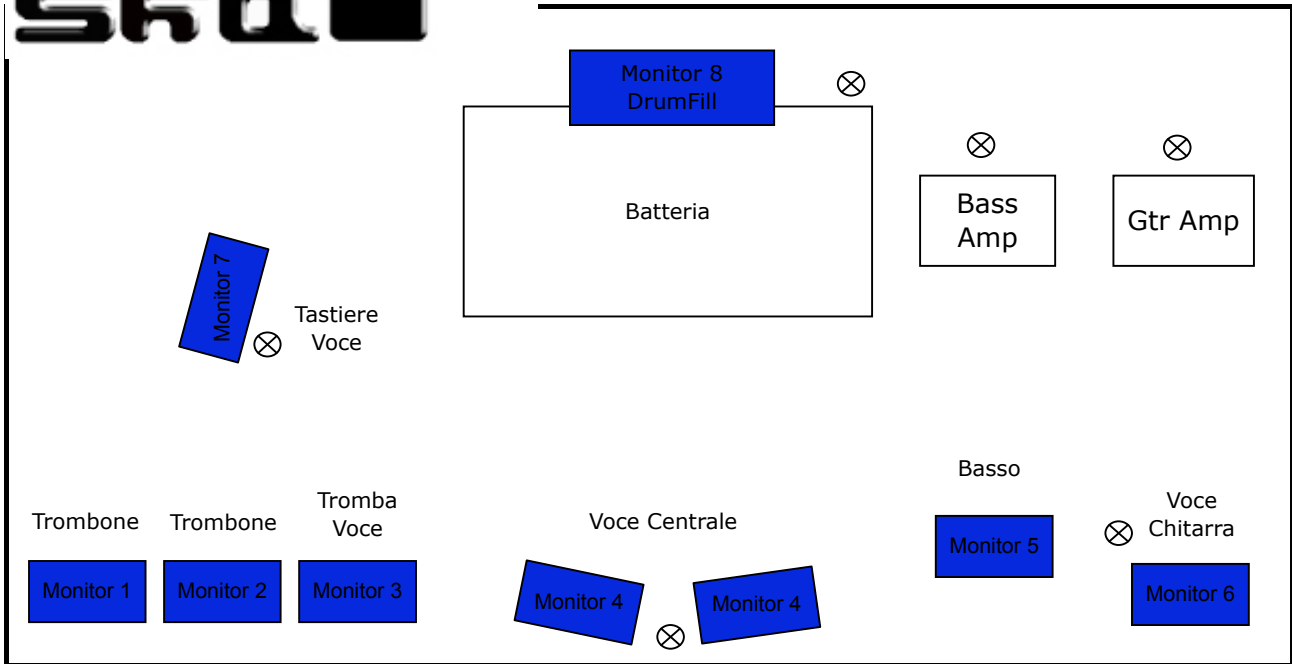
Monitor 8
DrumFill

Batteria

Bass
Amp

Gtr Amp

Monitor 7

Tastiere
Voce

Basso

Trombone

Trombone

Tromba
Voce

Voce Centrale

Voce
Chitarra

Monitor 5

Monitor 1

Monitor 2

Monitor 3

Monitor 4

Monitor 4

Monitor 6